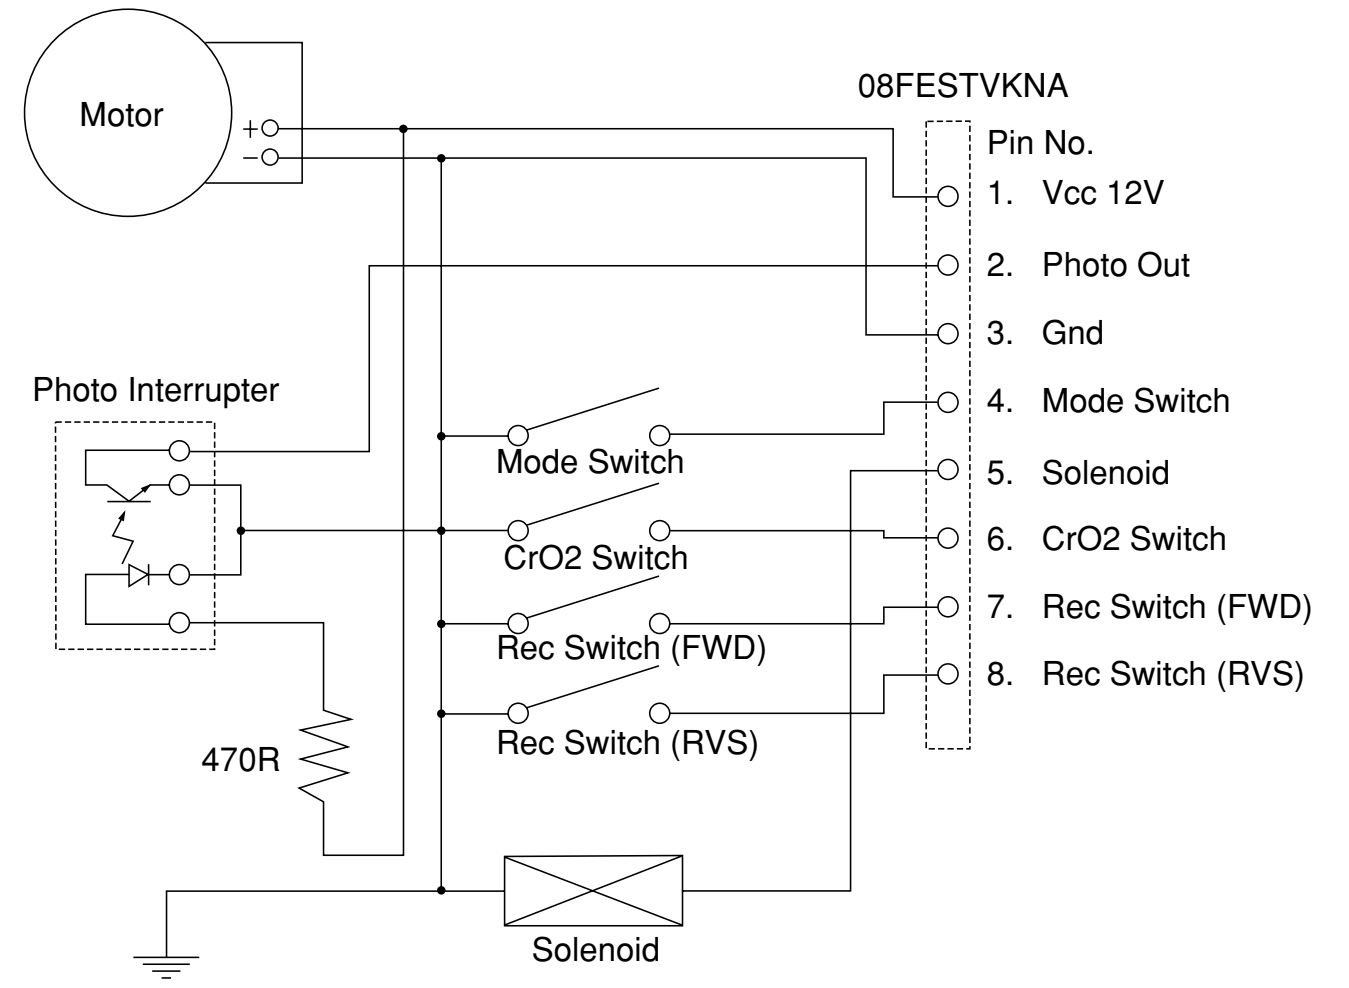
Motor

+

−

08FESTVKNA

Pin No.

1. Vcc 12V

2. Photo Out

3. Gnd

4. Mode Switch

5. Solenoid

6. CrO2 Switch

7. Rec Switch (FWD)

8. Rec Switch (RVS)

Photo Interrupter

Mode Switch

CrO2 Switch

Rec Switch (FWD)

Rec Switch (RVS)

470R

Solenoid